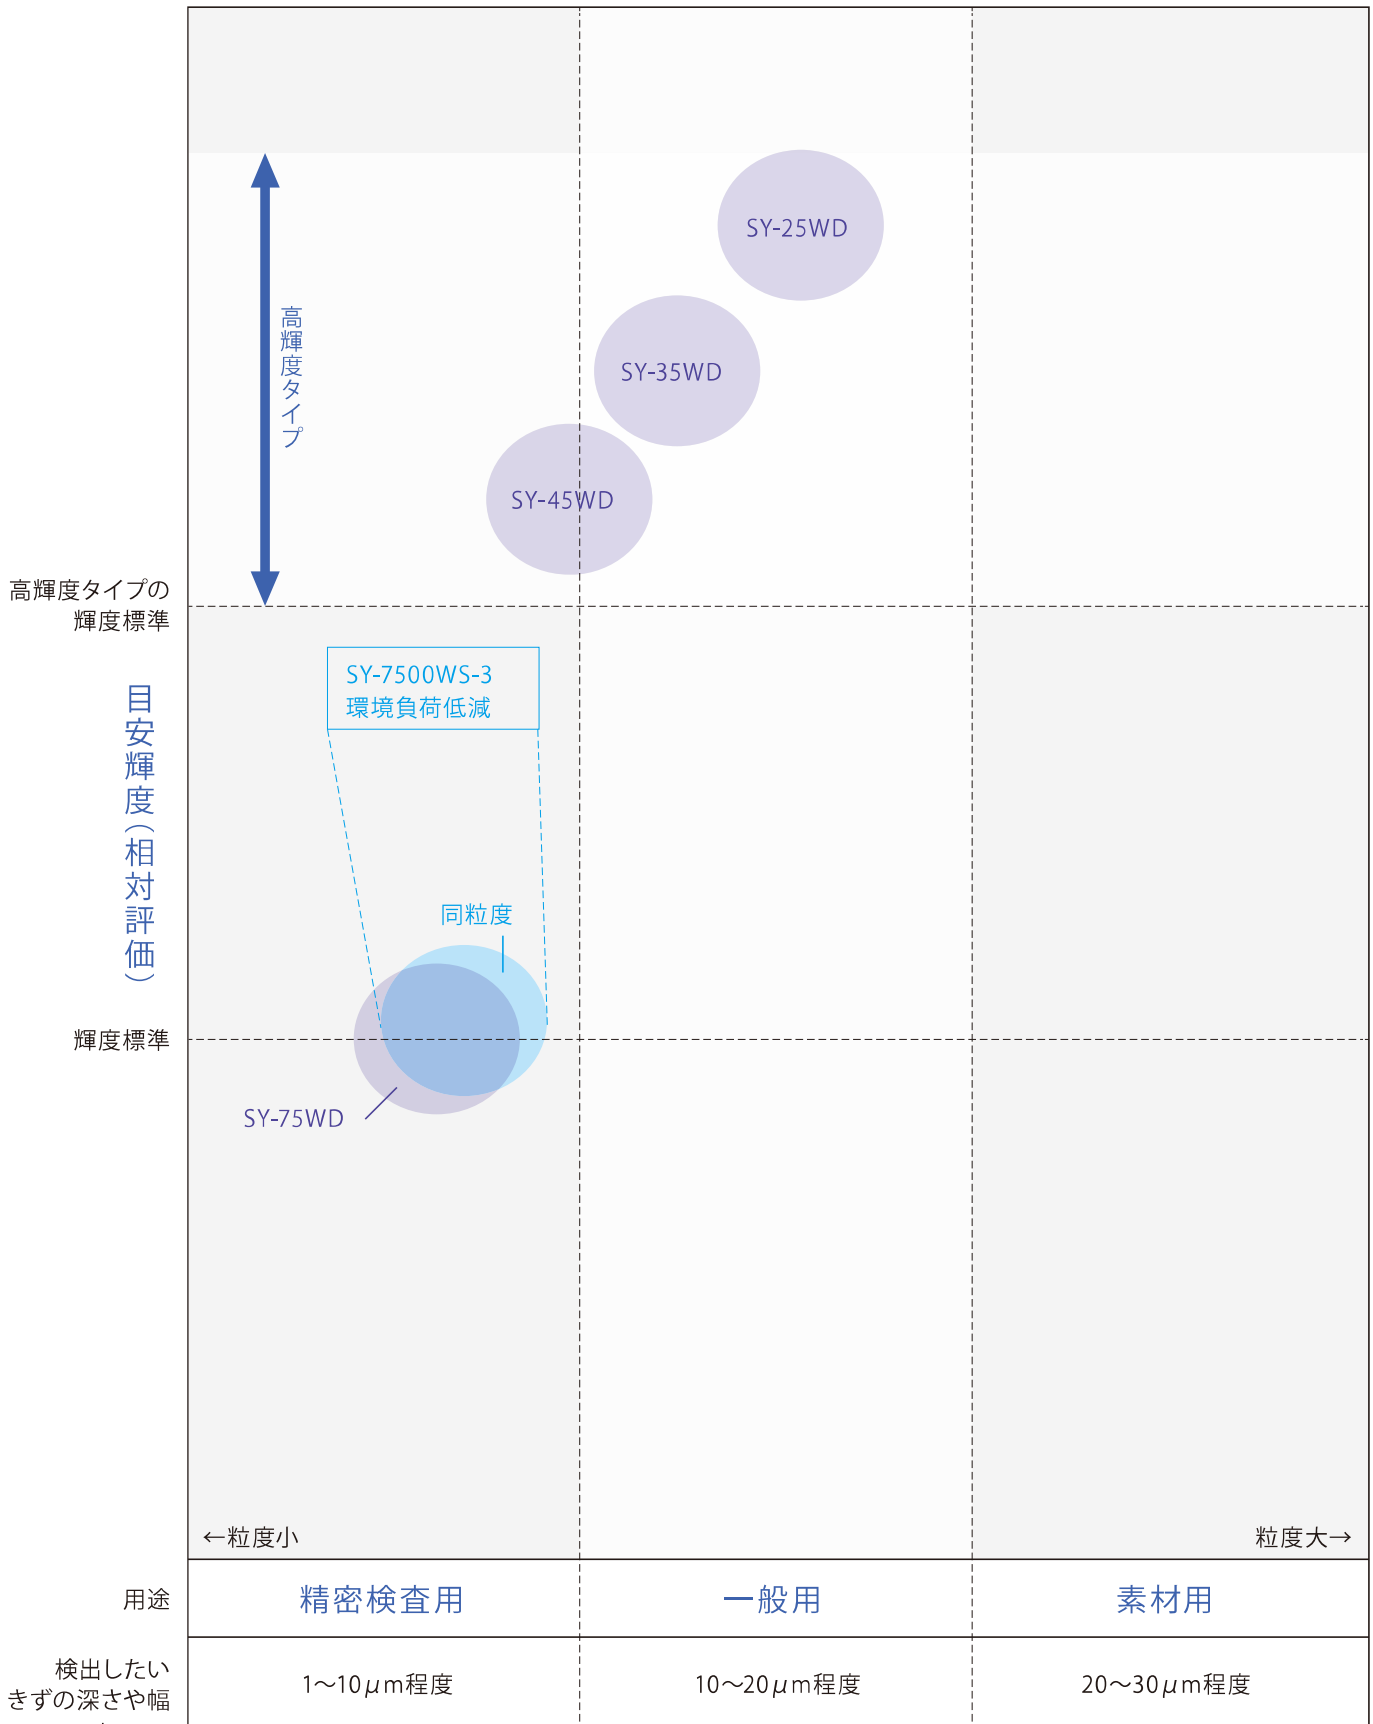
SY-25WD

高輝度タイプ

SY-35WD

SY-45WD

高輝度タイプの輝度標準

目安輝度（相対評価）

SY-7500WS-3
環境負荷低減

同粒度

輝度標準

SY-75WD

←粒度小

粒度大→

| 用途 | 精密検査用 | 一般用 | 素材用 |
|---|---|---|---|
| 検出したいきずの深さや幅 | 1〜10$\mu$m程度 | 10〜20$\mu$m程度 | 20〜30$\mu$m程度 |